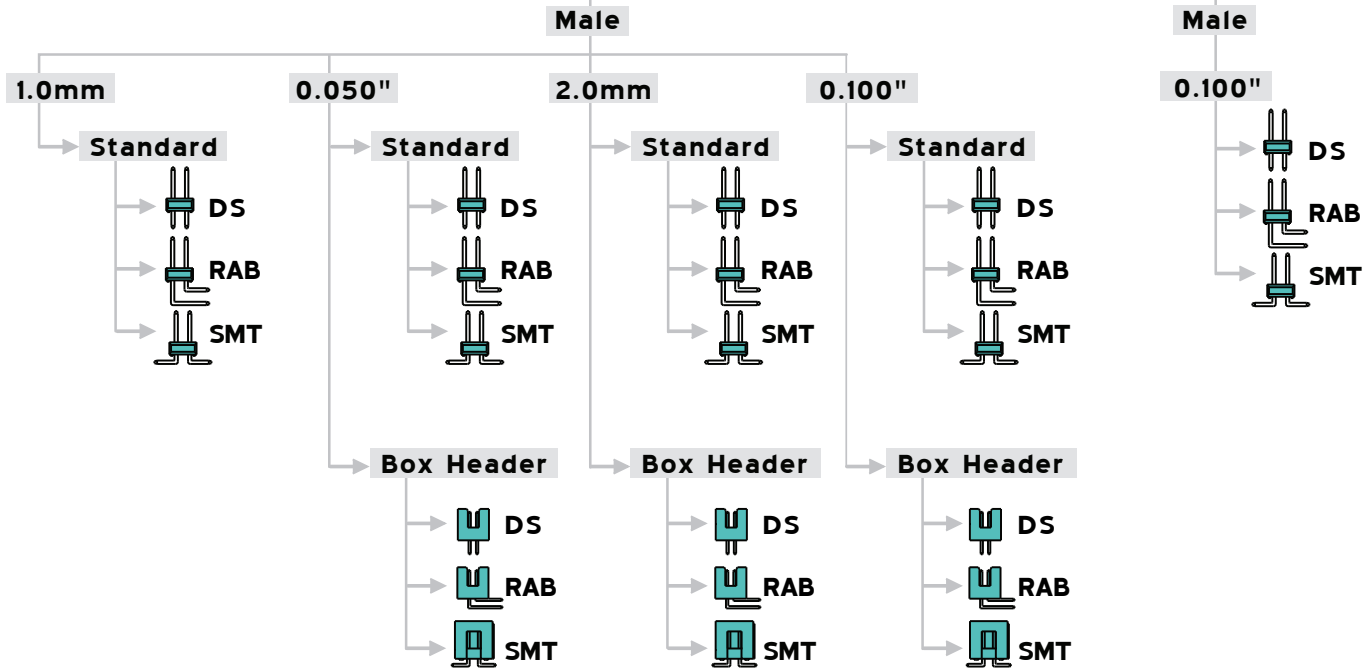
Male

1.0mm

Standard

DS

RAB

SMT

0.050"

Standard

DS

RAB

SMT

Box Header

DS

RAB

SMT

2.0mm

Standard

DS

RAB

SMT

Box Header

DS

RAB

SMT

0.100"

Standard

DS

RAB

SMT

Box Header

DS

RAB

SMT

Male

0.100"

DS

RAB

SMT